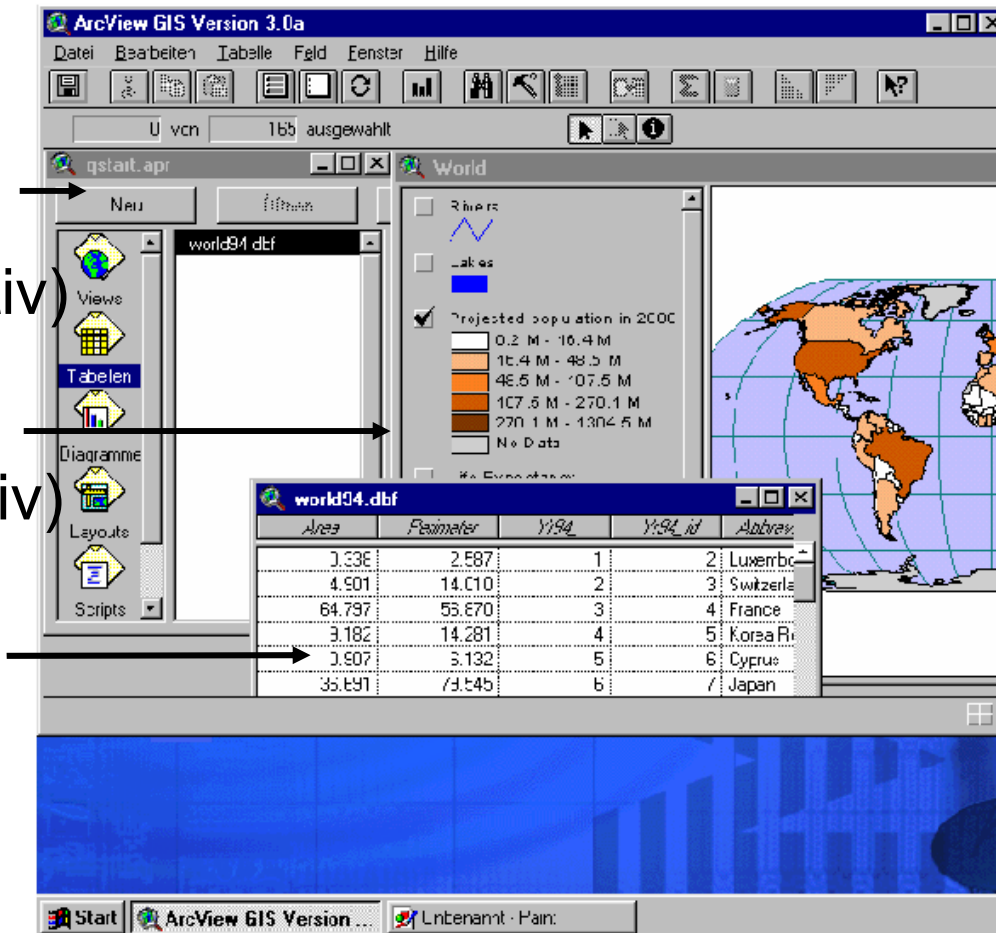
ArcView GIS Version 3.0a

Datei Bearbeiten Tabelle Feld Fenster Hilfe

0 von 165 ausgewählt

qstart.apr

Neu Öffnen

Views

Tabelen

Diagramme

Layouts

Scripts

world94.dbf

iv)

iv)

World

Rivers

Lakes

Projected population in 2000

0.2 M - 16.4 M

16.4 M - 48.5 M

48.5 M - 107.5 M

107.5 M - 270.1 M

270.1 M - 1304.5 M

No Data

Life Expectancy

world94.dbf

| Area | Perimeter | Yr94_ | Yr94_id | Abbrev |
|---|---|---|---|---|
| 0.338 | 2.587 | 1 | 2 | Luxembo |
| 4.901 | 14.010 | 2 | 3 | Switzerla |
| 64.797 | 56.870 | 3 | 4 | France |
| 9.182 | 14.281 | 4 | 5 | Korea Re |
| 0.907 | 6.132 | 5 | 6 | Cyprus |
| 35.691 | 79.545 | 6 | 7 | Japan |

Start ArcView GIS Version ... Unbenannt - Paint